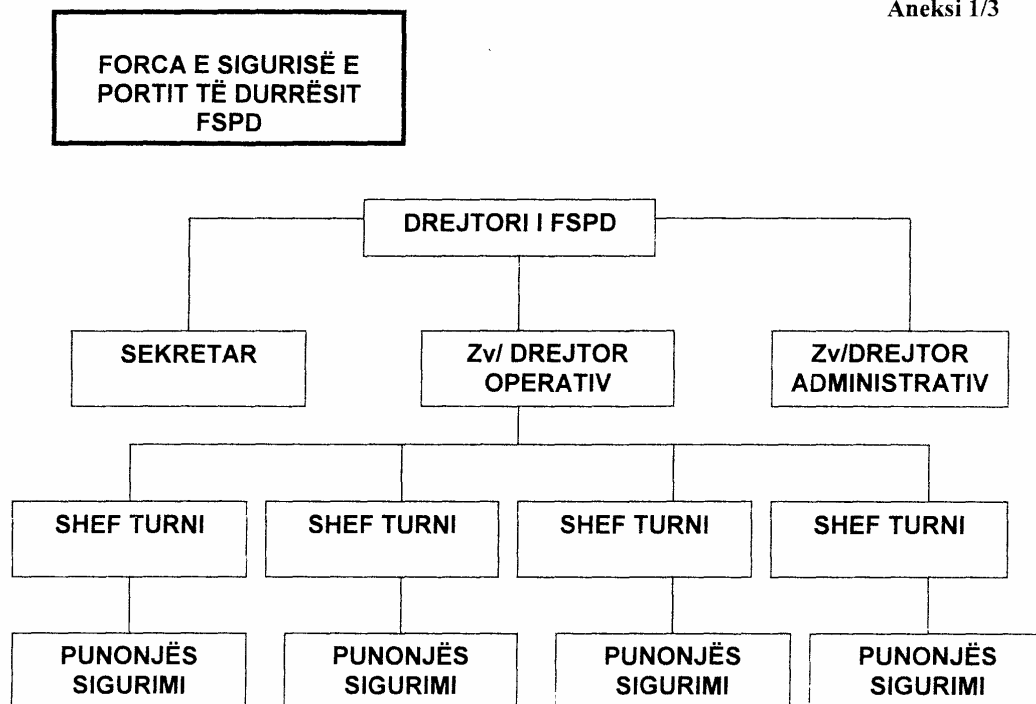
Aneksi 1/3

FORCA E SIGURISË E PORTIT TË DURRËSIT FSPD

DREJTORI I FSPD

SEKRETAR

Zv/ DREJTOR OPERATIV

Zv/DREJTOR ADMINISTRATIV

SHEF TURNI

SHEF TURNI

SHEF TURNI

SHEF TURNI

PUNONJËS SIGURIMI

PUNONJËS SIGURIMI

PUNONJËS SIGURIMI

PUNONJËS SIGURIMI